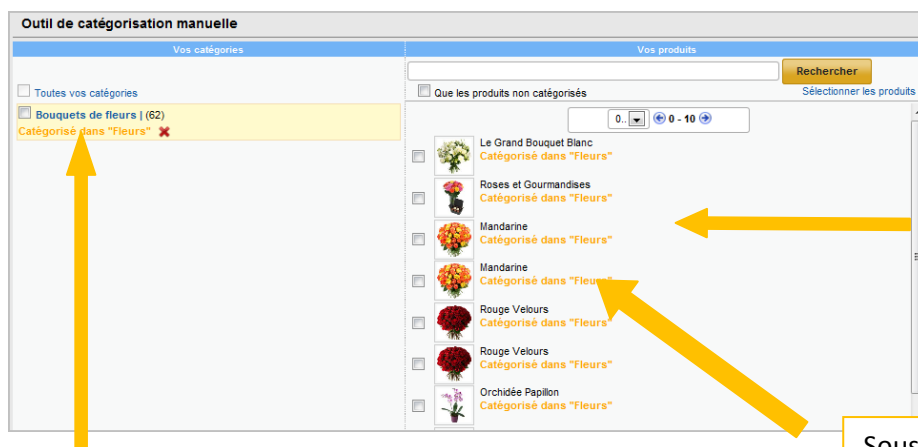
Outil de catégorisation manuelle

Vos catégories

Toutes vos catégories

Bouquets de fleurs | (62)
Catégorisé dans "Fleurs"

Vos produits

Rechercher

Que les produits non catégorisés

Sélectionner les produits

0.. 0 - 10

Le Grand Bouquet Blanc
Catégorisé dans "Fleurs"

Roses et Gourmandises
Catégorisé dans "Fleurs"

Mandarine
Catégorisé dans "Fleurs"

Mandarine
Catégorisé dans "Fleurs"

Rouge Velours
Catégorisé dans "Fleurs"

Rouge Velours
Catégorisé dans "Fleurs"

Orchidée Papillon
Catégorisé dans "Fleurs"

Sous